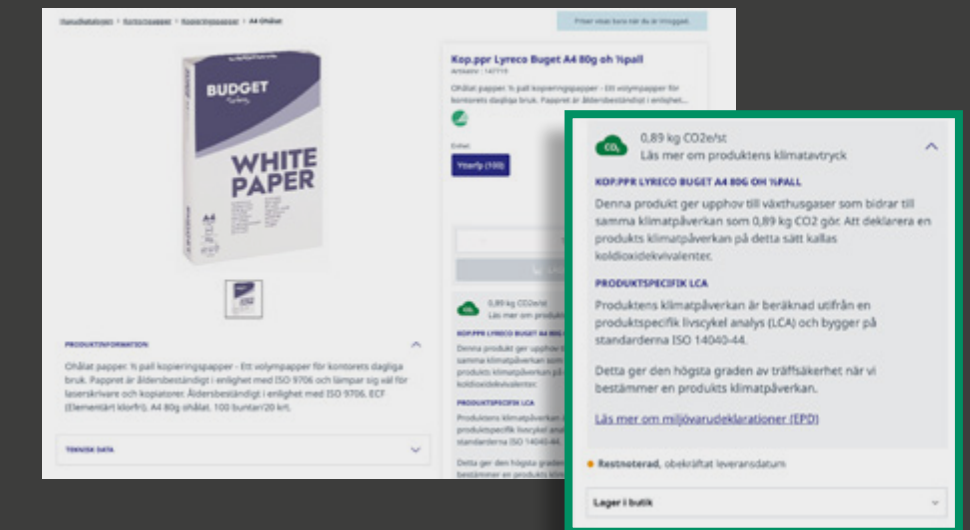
Huvudkatalogen > Kontorspapper > Kopieringspapper > A4 Ohålat

Priser visas bara när du är inloggad.

BUDGET

WHITE PAPER

A4

Kop.ppr Lyreco Buget A4 80g oh ½pall

Artikelnr: 147119

Ohålat papper. ½ pall kopieringspapper - Ett volympapper för kontorets dagliga bruk. Pappret är åldersbeständigt i enlighet...

Enhet

Ytterfp (100)

PRODUKTINFORMATION

Ohålat papper. ½ pall kopieringspapper - Ett volympapper för kontorets dagliga bruk. Pappret är åldersbeständigt i enlighet med ISO 9706 och lämpar sig väl för laserskrivare och kopiatorer. Åldersbeständigt i enlighet med ISO 9706. ECF (Elementärt klorfri). A4 80g ohålat. 100 buntar/20 krt.

TEKNISK DATA

$CO_2$

0,89 kg CO2e/st
Läs mer om produktens klimatavtryck

KOP.PPR LYRECO BUGET A4 80G OH ½PALL

Denna produkt ger upphov till växthusgaser som bidrar till samma klimatpåverkan som 0,89 kg CO2 gör. Att deklarera en produkts klimatpåverkan på detta sätt kallas koldioxidekvivalenter.

PRODUKTSPECIFIK LCA

Produktens klimatpåverkan är beräknad utifrån en produktspecifik livscykel analys (LCA) och bygger på standarderna ISO 14040-44.

Detta ger den högsta graden av träffsäkerhet när vi bestämmer en produkts klimatpåverkan.

Läs mer om miljövarudeklarationer (EPD)

Restnoterad, obekräftat leveransdatum

Lager i butik